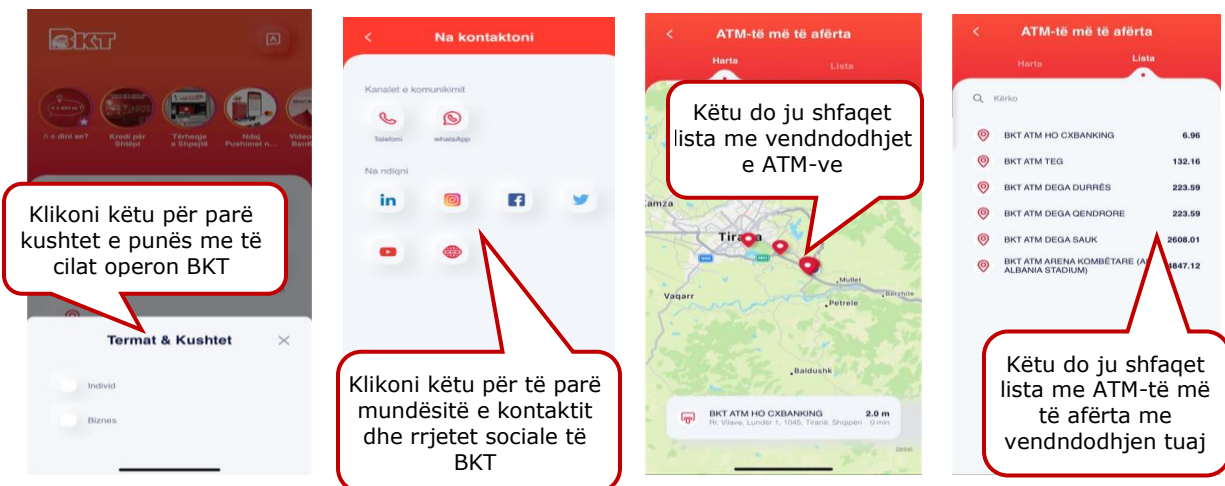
BKT

A e dini se?
Kredi për Shtëpi
Tërheqje e Shpejtë
Ndaj Pushimet n...
Video Bank

Klikoni këtu për parë kushtet e punës me të cilat operon BKT

Termat & Kushtet

Individ

Biznes

Na kontaktoni

Kanalet e komunikimit

Telefoni

whatsApp

Na ndiqni

Klikoni këtu për të parë mundësitë e kontaktit dhe rrjetet sociale të BKT

ATM-të më të afërta

Harta

Lista

Këtu do ju shfaqet lista me vendndodhjet e ATM-ve

Kamza

Tirana

Vaqarr

Mullet

Berzhite

Petrele

Baldushk

BKT ATM HO CXBANKING
2.0 m
Rr. Vilave, Lunder 1, 1045, Tiranë, Shqipëri
0 min

ATM-të më të afërta

Harta

Lista

Kërko

| | |
|---|---|
| BKT ATM HO CXBANKING | 6.96 |
| BKT ATM TEG | 132.16 |
| BKT ATM DEGA DURRËS | 223.59 |
| BKT ATM DEGA QENDRORE | 223.59 |
| BKT ATM DEGA SAUK | 2608.01 |
| BKT ATM ARENA KOMBËTARE (AIR ALBANIA STADIUM) | 4847.12 |

Këtu do ju shfaqet lista me ATM-të më të afërta me vendndodhjen tuaj